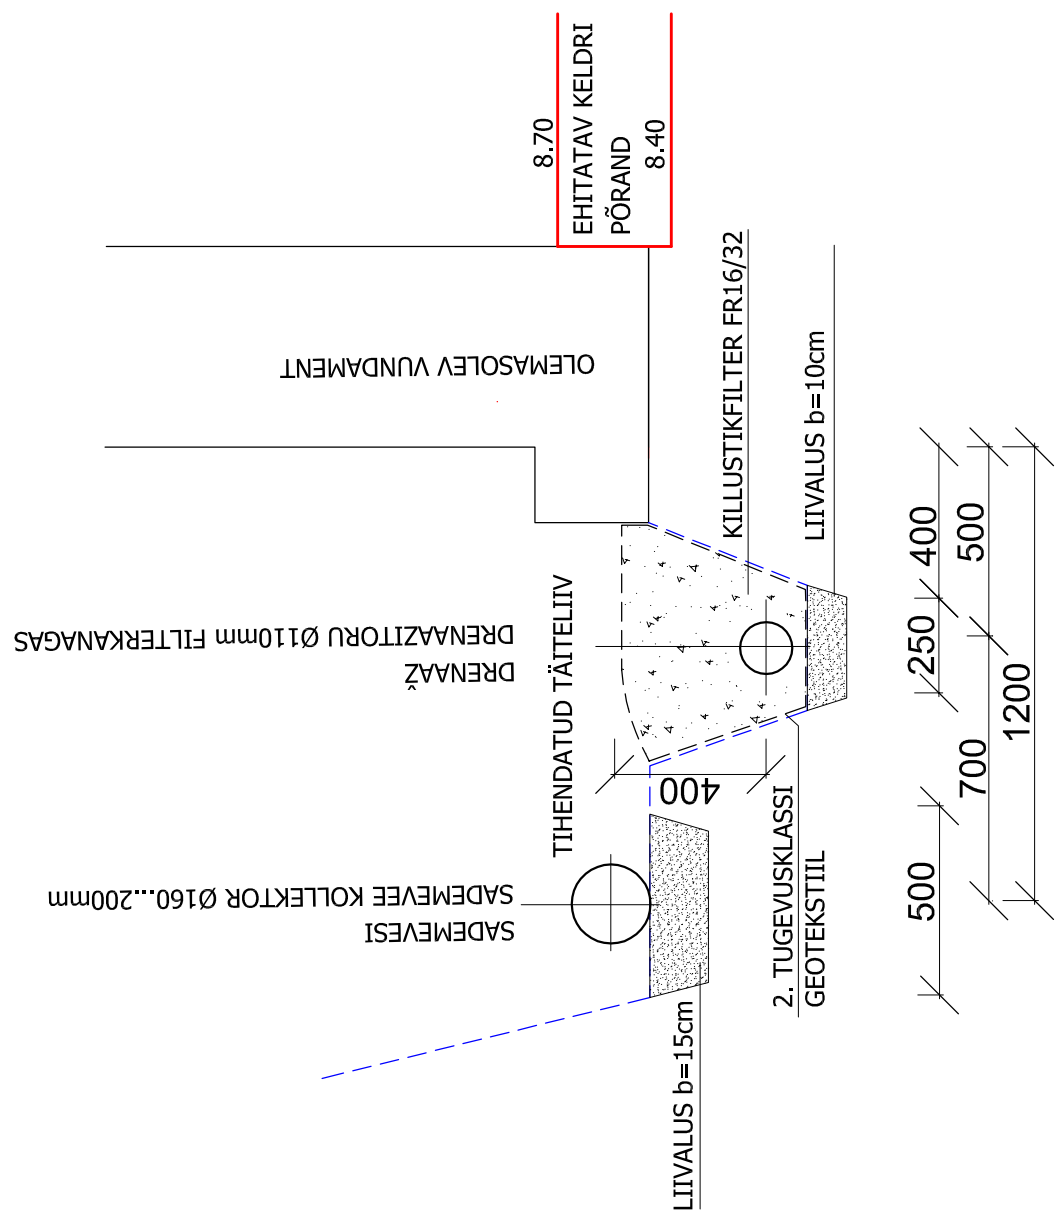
8.70
EHITATAV KELDRI PÕRAND
8.40

OLEMASOLEV VUNDAMENT

KILLUSTIKFILTER FR16/32

LIIVALUS b=10cm

DRENAAŽ
DRENAAZITORU Ø110mm FILTERKANGAS

TIHENDATUD TÄITELIIV

400

SADEMEVESI
SADEMEVEE KOLLEKTOR Ø160...200mm

2. TUGEVUSKLASSI GEOTEKSTIIL

LIIVALUS b=15cm

400
250
700
500
500
1200